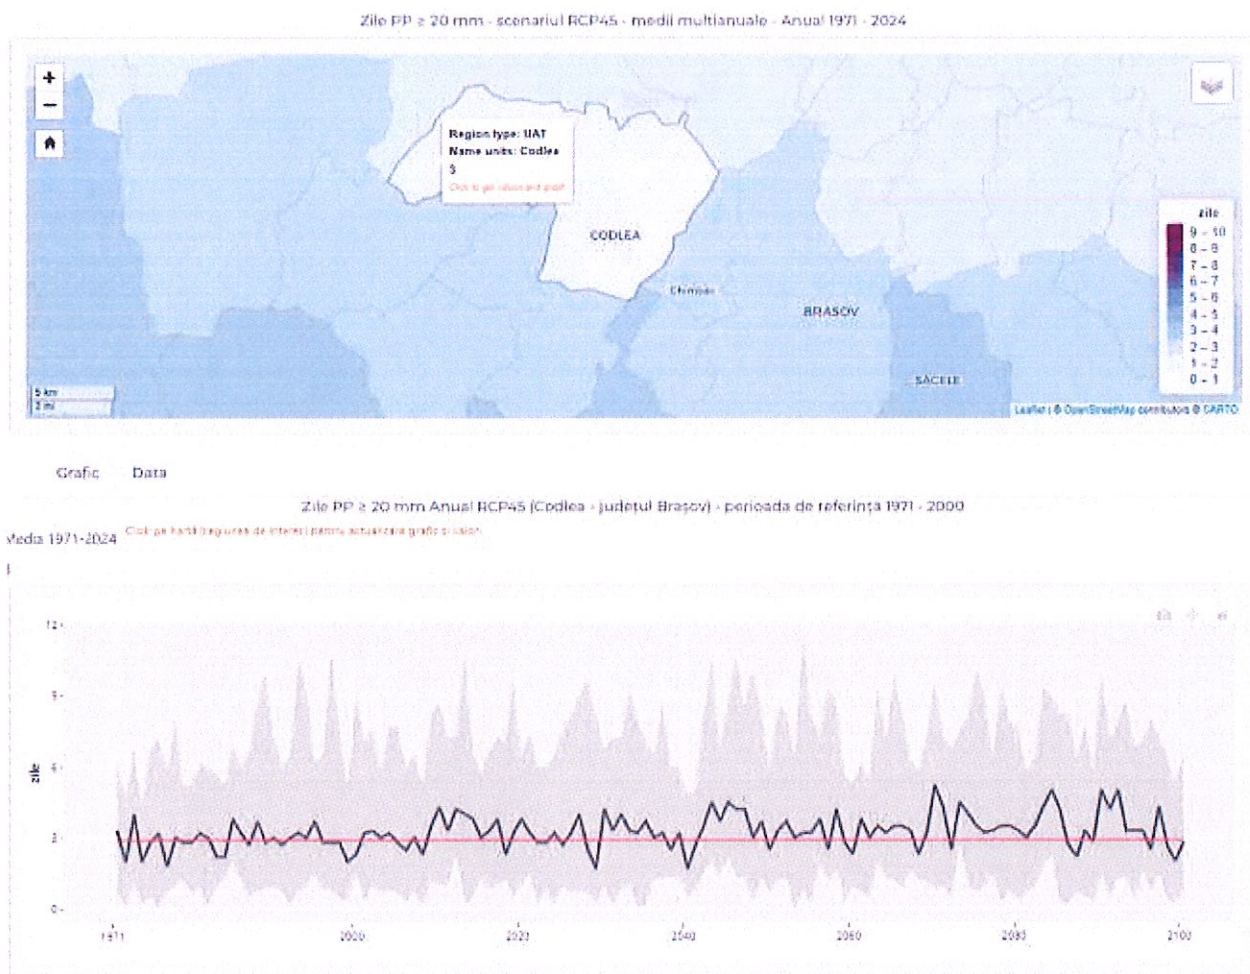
Zile PP ≥ 20 mm - scenariul RCP45 - medii multianuale - Anual 1971 - 2024

+
−

Region type: UAT
Name units: Codlea
3
Click to get values and graph

CODLEA
Ghimbav
BRASOV
SACELE

zile
9 - 10
8 - 9
7 - 8
6 - 7
5 - 6
4 - 5
3 - 4
2 - 3
1 - 2
0 - 1

5 km
3 mi

Leaflet | © OpenStreetMap contributors © CARTO

Grafic Data

Zile PP ≥ 20 mm Anual RCP45 (Codlea - județul Brașov) - perioada de referință 1971 - 2000

Media 1971-2024 Click pe hartă (regiunea de interes) pentru actualizarea grafic pixelilor

12
9
6
3
0
zile

1971
2000
2020
2040
2060
2080
2100